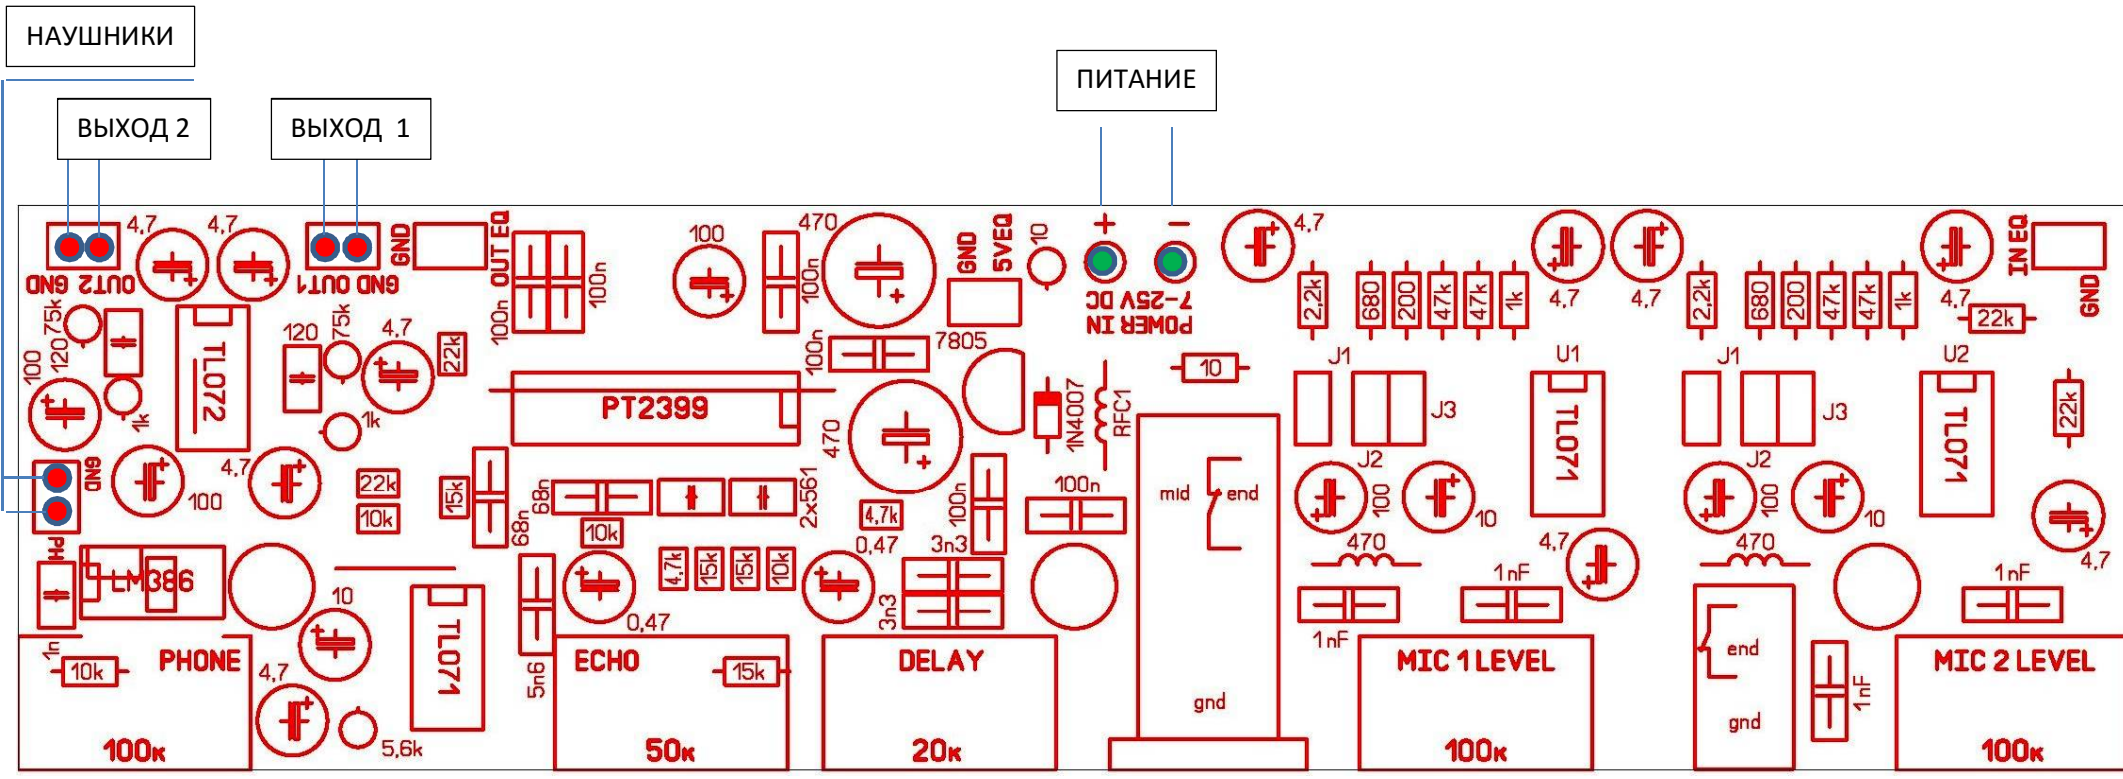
НАУШНИКИ

ВЫХОД 2

ВЫХОД 1

ПИТАНИЕ

+ −

GND OUT2 4,7 4,7 GND OUT1 GND OUT EQ 100n 100n 100 100n 470 GND 5VEQ 10 POWER IN 7-25V DC 4,7 2,2k 680 200 47k 47k 1k 4,7 4,7 2,2k 680 200 47k 47k 1k 4,7 22k IN EQ GND

75k 120 100 1k TL072 120 75k 4,7 22k 1k 100n 7805 PT2399 470 1N4007 RFC1 10 J1 J3 U1 TL071 J1 J3 U2 TL071 22k

GND 4,7 100 22k 10k 15k 68n 68n 10k 2x561 4,7k 0,47 100n 100n mid end J2 100 10 J2 100 10 4,7

PH LM386 10 TL071 0,47 4,7k 15k 15k 10k 3n3 3n3 470 4,7 1nF 470 1nF 1nF

1n 10k PHONE 4,7 5,6k 5n6 ECHO 15k DELAY gnd 1nF MIC 1 LEVEL end gnd 1nF MIC 2 LEVEL

100к 50к 20к 100к 100к